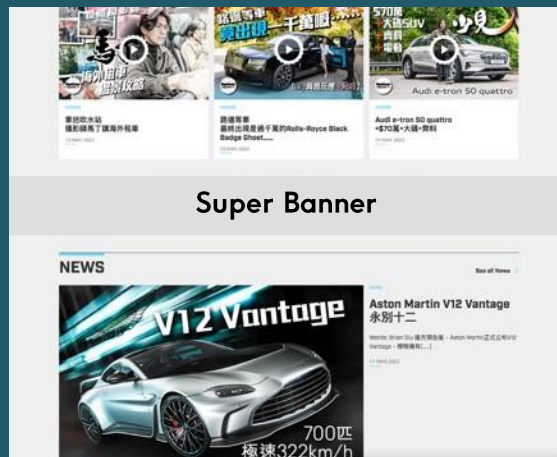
海外租車 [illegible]

路邊等車 竟出現一千萬嘢...

570萬 大隻SUV 資料 電動

Audi e-tron 50 quattro

車迷吹水站 攝影師馬丁講海外租車

路邊等車 最終出現是過千萬的Rolls-Royce Black Badge Ghost......

Audi e-tron 50 quattro ≈570萬+大隻+資料

Super Banner

NEWS

See all News

V12 Vantage

700匹 極速322km/h

Aston Martin V12 Vantage 永別十二

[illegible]